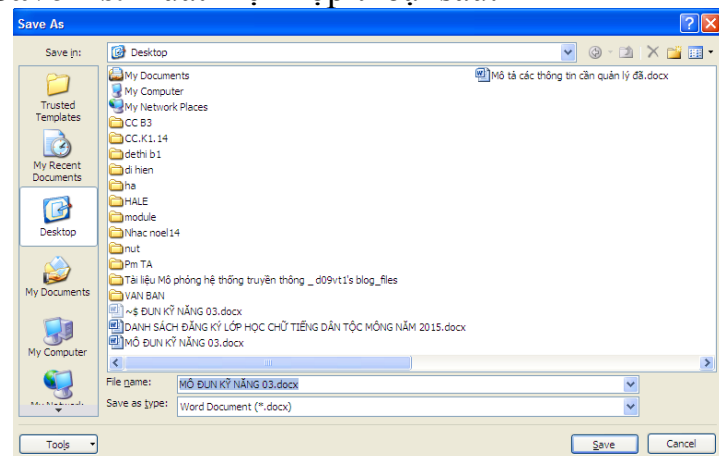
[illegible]

Save As

Save in: Desktop

Trusted Templates

My Recent Documents

Desktop

My Documents

My Computer

My Network

My Documents
My Computer
My Network Places
CC B3
CC.K1.14
dethi b1
di hien
ha
HALE
module
Nhac noel14
nut
Pm TA
Tài liệu Mô phỏng hệ thống truyền thông _ d09vt1's blog_files
VAN BAN
~$ ĐUN KỸ NĂNG 03.docx
DANH SÁCH ĐĂNG KÝ LỚP HỌC CHỮ TIẾNG DÂN TỘC MÔNG NĂM 2015.docx
MÔ ĐUN KỸ NĂNG 03.docx
Mô tả các thông tin cần quản lý đã.docx

File name: MÔ ĐUN KỸ NĂNG 03.docx
Save as type: Word Document (*.docx)

Tools

Save

Cancel